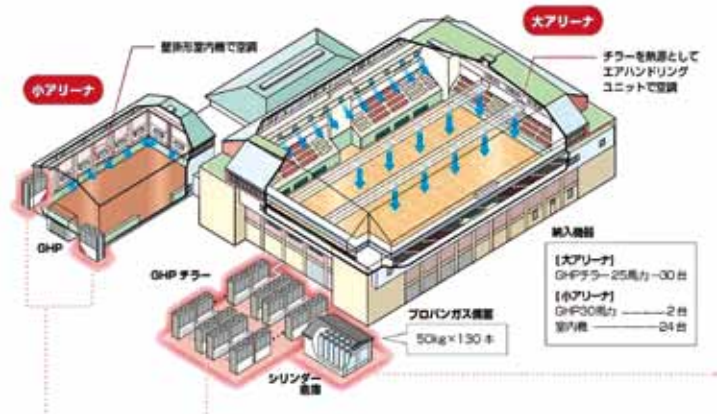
大アリーナ

壁掛形室内機で空調

小アリーナ

チラーを熱源として
エアハンドリング
ユニットで空調

GHP

GHP チラー

納入機器

【大アリーナ】
GHPチラー 25馬力…30台

【小アリーナ】
GHP30馬力 ……… 2台
室内機 ……… 24台

プロパンガス設置

50kg×130本

シリンダー
倉庫